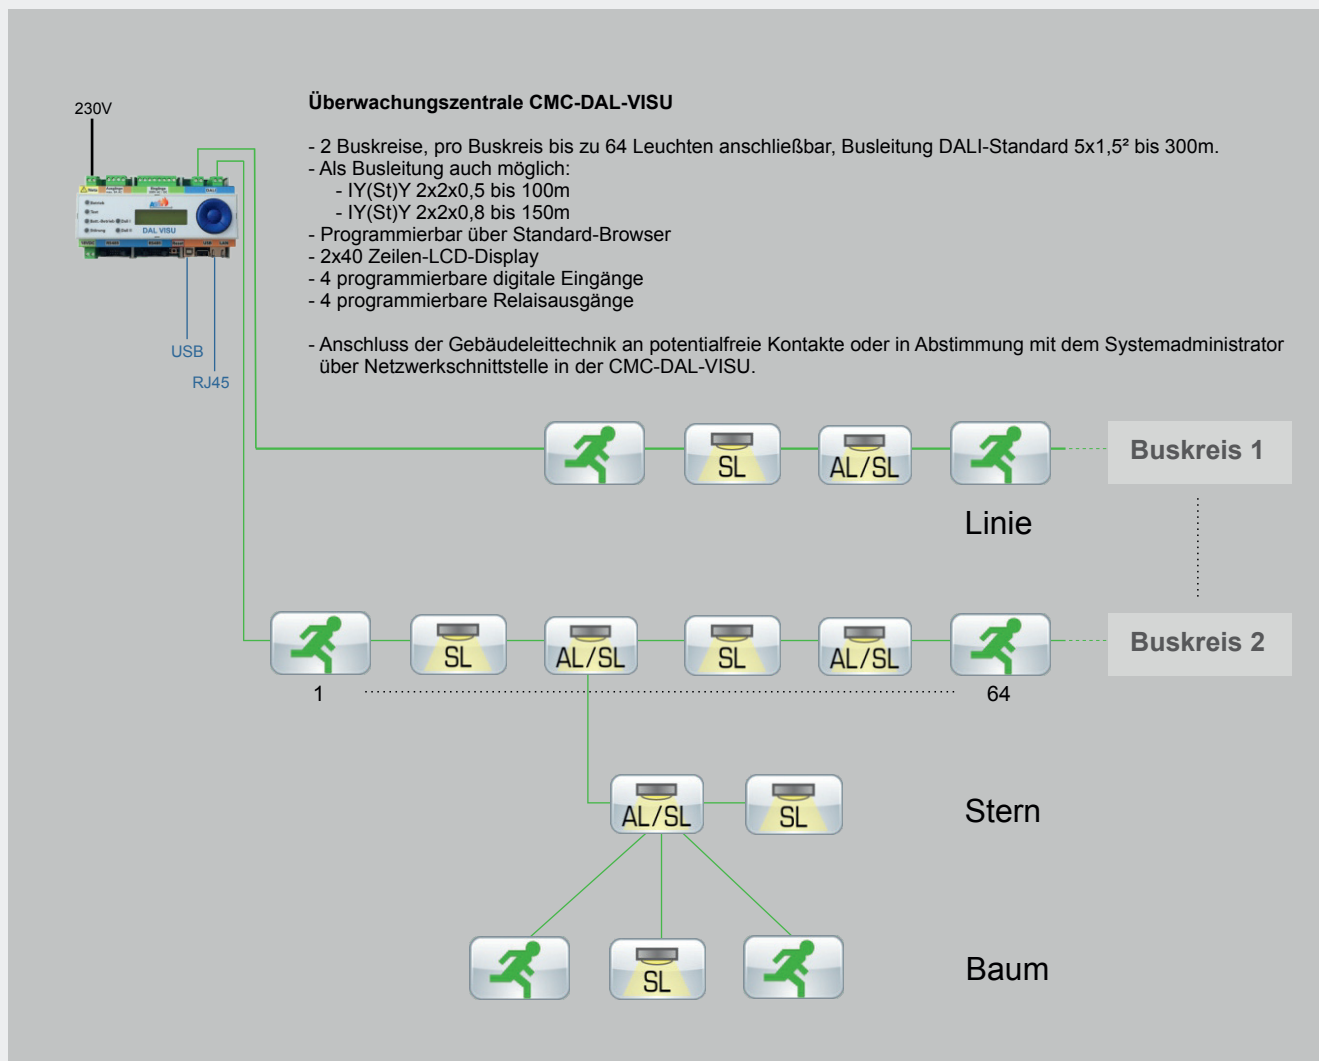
230V

Überwachungszentrale CMC-DAL-VISU

- 2 Buskreise, pro Buskreis bis zu 64 Leuchten anschließbar, Busleitung DALI-Standard 5x1,5² bis 300m.
- Als Busleitung auch möglich:
- IY(St)Y 2x2x0,5 bis 100m
- IY(St)Y 2x2x0,8 bis 150m
- Programmierbar über Standard-Browser
- 2x40 Zeilen-LCD-Display
- 4 programmierbare digitale Eingänge
- 4 programmierbare Relaisausgänge

- Anschluss der Gebäudeleittechnik an potentialfreie Kontakte oder in Abstimmung mit dem Systemadministrator über Netzwerkschnittstelle in der CMC-DAL-VISU.

DAL VISU

USB

RJ45

SL

AL/SL

Buskreis 1

Linie

SL

AL/SL

SL

AL/SL

Buskreis 2

1

64

AL/SL

SL

Stern

SL

Baum